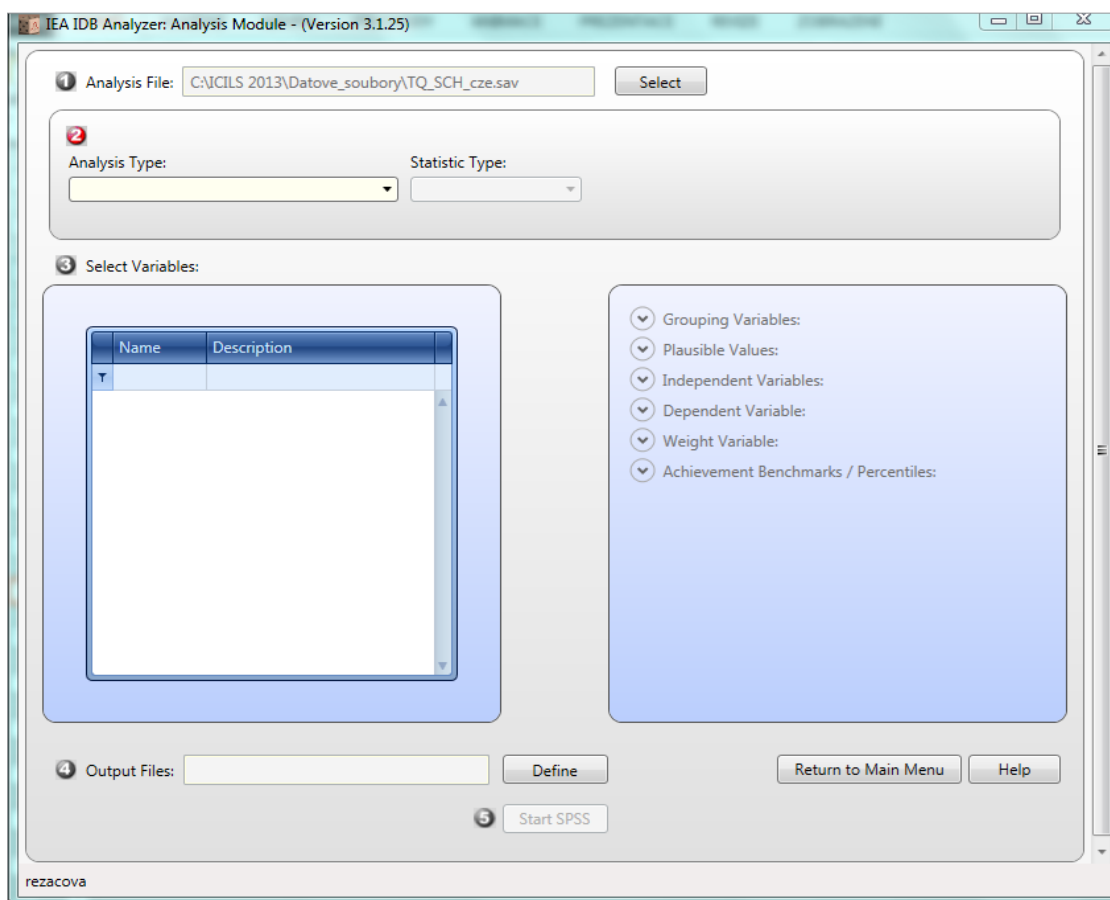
IEA IDB Analyzer: Analysis Module - (Version 3.1.25)

1 Analysis File: C:\ICILS 2013\Datove_soubory\TQ_SCH_cze.sav Select

2
Analysis Type:
Statistic Type:

3 Select Variables:

| Name | Description |
|---|---|
| | |

Grouping Variables:
Plausible Values:
Independent Variables:
Dependent Variable:
Weight Variable:
Achievement Benchmarks / Percentiles:

4 Output Files: Define

Return to Main Menu Help

5 Start SPSS

rezacova